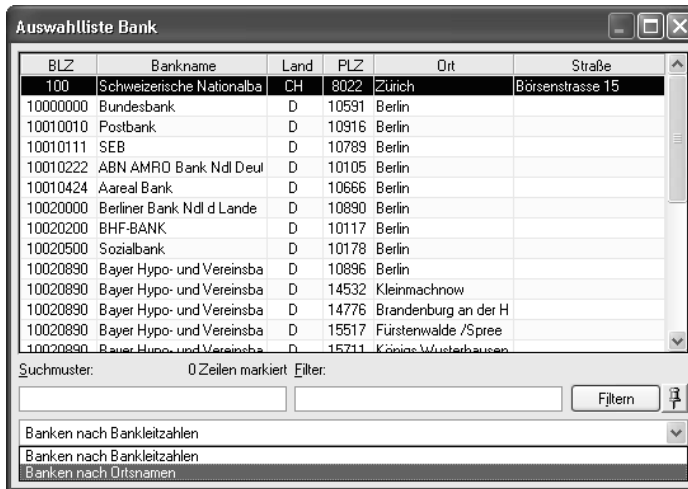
Auswahlliste Bank

| BLZ | Bankname | Land | PLZ | Ort | Straße |
|---|---|---|---|---|---|
| 100 | Schweizerische Nationalba | CH | 8022 | Zürich | Börsenstrasse 15 |
| 10000000 | Bundesbank | D | 10591 | Berlin | |
| 10010010 | Postbank | D | 10916 | Berlin | |
| 10010111 | SEB | D | 10789 | Berlin | |
| 10010222 | ABN AMRO Bank Ndl Deut | D | 10105 | Berlin | |
| 10010424 | Aareal Bank | D | 10666 | Berlin | |
| 10020000 | Berliner Bank Ndl d Lande | D | 10890 | Berlin | |
| 10020200 | BHF-BANK | D | 10117 | Berlin | |
| 10020500 | Sozialbank | D | 10178 | Berlin | |
| 10020890 | Bayer Hypo- und Vereinsba | D | 10896 | Berlin | |
| 10020890 | Bayer Hypo- und Vereinsba | D | 14532 | Kleinmachnow | |
| 10020890 | Bayer Hypo- und Vereinsba | D | 14776 | Brandenburg an der H | |
| 10020890 | Bayer Hypo- und Vereinsba | D | 15517 | Fürstenwalde /Spree | |
| 10020890 | Bayer Hypo- und Vereinsba | D | 15711 | Königs Wusterhausen | |

Suchmuster: 0 Zeilen markiert Filter:

Filtern

Banken nach Bankleitzahlen

Banken nach Bankleitzahlen
Banken nach Ortsnamen